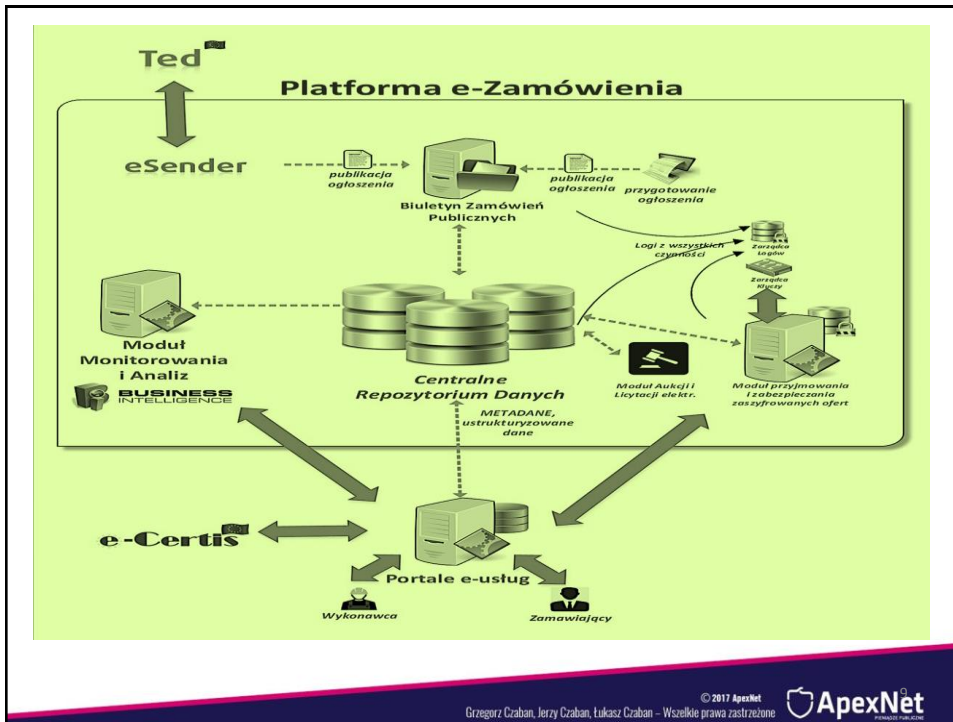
Ted

Platforma e-Zamówienia

eSender

publikacja ogłoszenia

Biuletyn Zamówień Publicznych

publikacja ogłoszenia

przygotowanie ogłoszenia

Logi z wszystkich czynności

Zarządca Logów

Zarządca Kluczy

Moduł Monitorowania i Analiz

BUSINESS INTELLIGENCE

Centralne Repozytorium Danych

METADANE, ustrukturyzowane dane

Moduł Aukcji i Licytacji elektr.

Moduł przyjmowania i zabezpieczania zaszyfrowanych ofert

e-Certis

Portale e-usług

Wykonawca

Zamawiający

© 2017 ApexNet
Grzegorz Czaban, Jerzy Czaban, Łukasz Czaban – Wszelkie prawa zastrzeżone

ApexNet

9